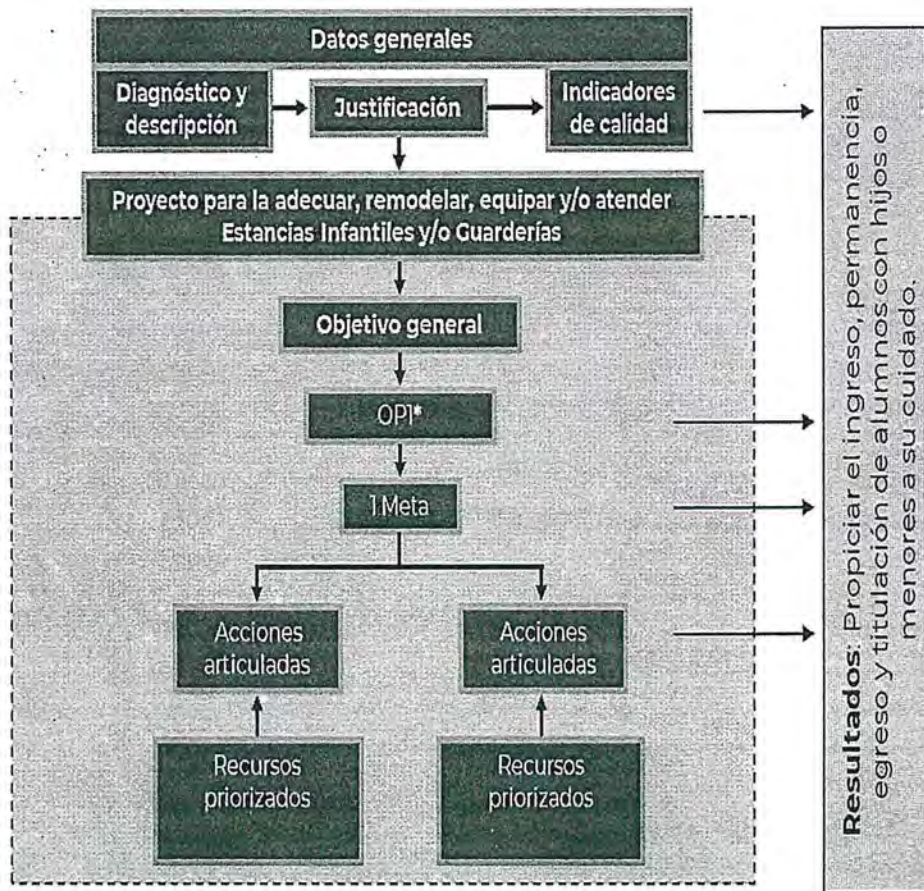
Datos generales

Diagnóstico y descripción

Justificación

Indicadores de calidad

Proyecto para la adecuar, remodelar, equipar y/o atender Estancias Infantiles y/o Guarderías

Objetivo general

OP1*

1 Meta

Acciones articuladas

Acciones articuladas

Recursos priorizados

Recursos priorizados

**Resultados**: Propiciar el ingreso, permanencia, egreso y titulación de alumnos con hijos o menores a su cuidado.